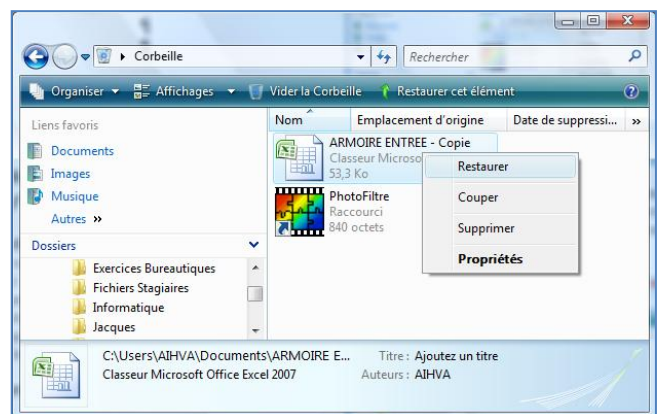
▸ Corbeille

Rechercher

Organiser ▾ Affichages ▾ Vider la Corbeille Restaurer cet élément

Liens favoris

Documents

Images

Musique

Autres »

Dossiers

Exercices Bureautiques

Fichiers Stagiaires

Informatique

Jacques

Nom

Emplacement d'origine

Date de suppressi...

»

ARMOIRE ENTREE - Copie

Classeur Microso

53,3 Ko

PhotoFiltre

Raccourci

840 octets

Restaurer

Couper

Supprimer

Propriétés

C:\Users\AIHVA\Documents\ARMOIRE E...

Classeur Microsoft Office Excel 2007

Titre : Ajoutez un titre

Auteurs : AIHVA